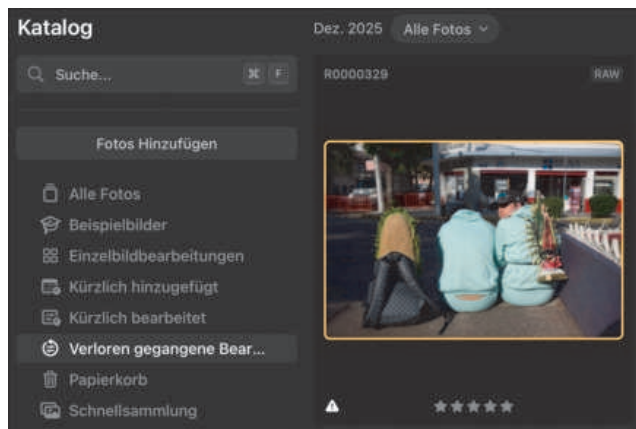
Katalog

Dez. 2025 Alle Fotos

Suche... ⌘ F

Fotos Hinzufügen

Alle Fotos
Beispielbilder
Einzelbildbearbeitungen
Kürzlich hinzugefügt
Kürzlich bearbeitet
Verloren gegangene Bear...
Papierkorb
Schnellsammlung

R0000329

RAW